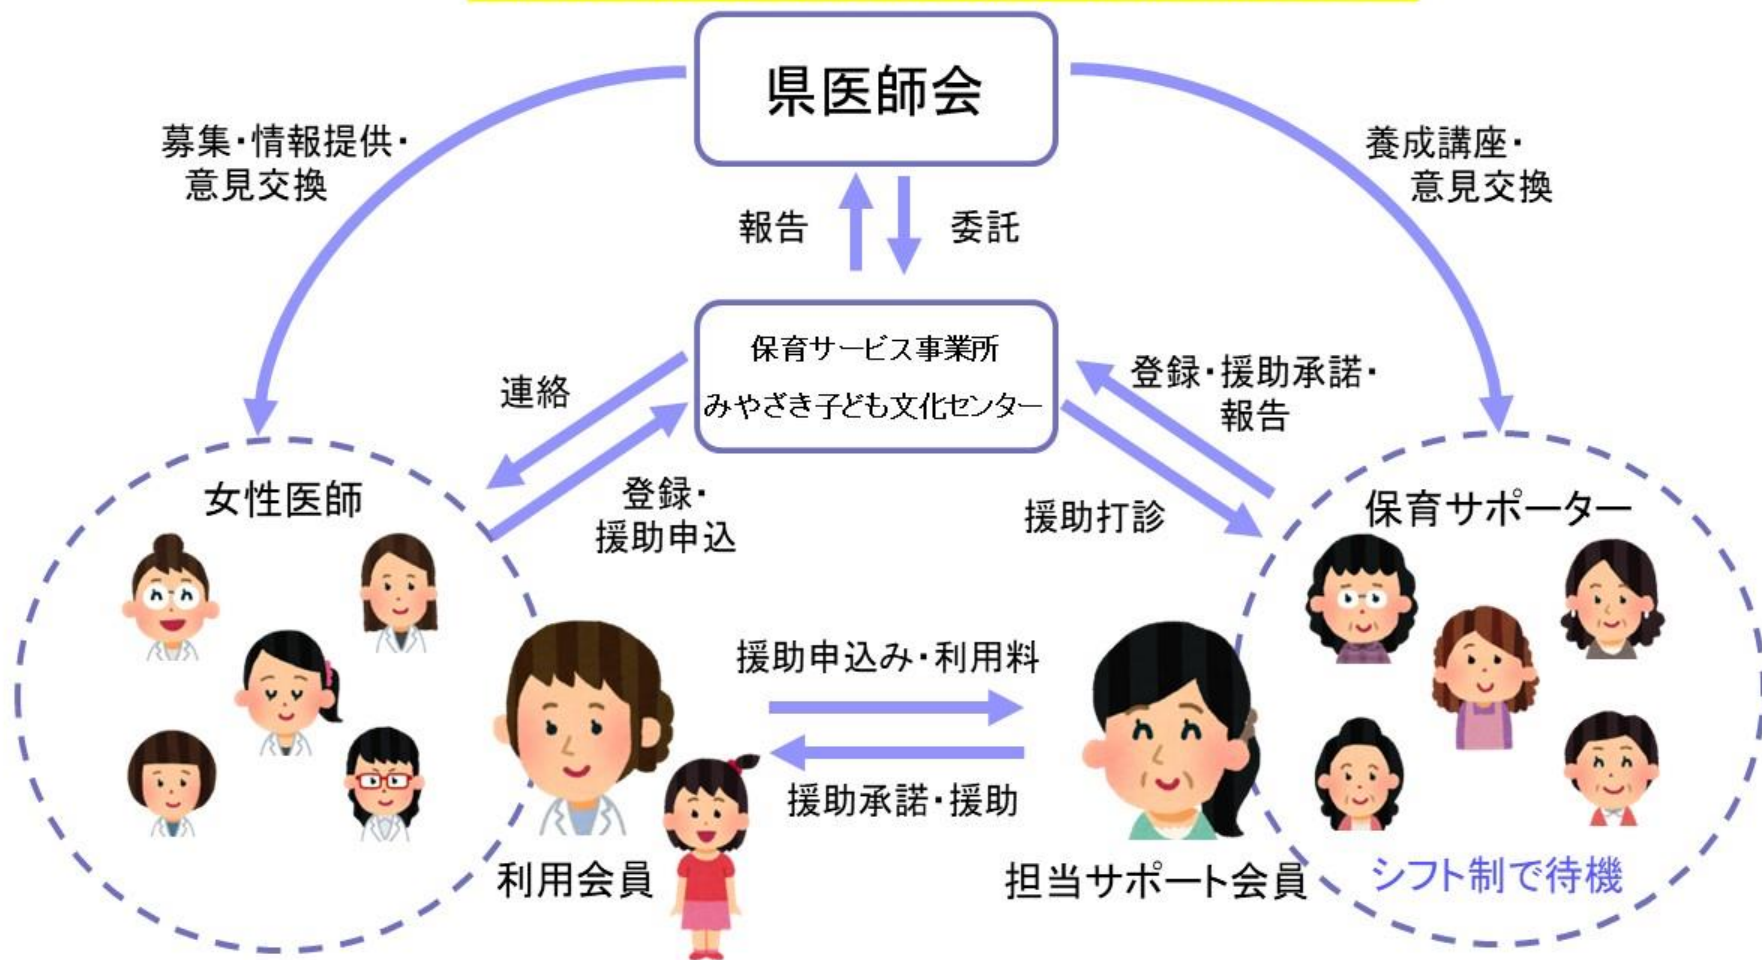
県医師会

募集・情報提供・意見交換

養成講座・意見交換

報告

委託

保育サービス事業所
みやざき子ども文化センター

連絡

登録・援助承諾・報告

登録・援助申込

援助打診

女性医師

保育サポーター

援助申込み・利用料

援助承諾・援助

利用会員

担当サポート会員

シフト制で待機